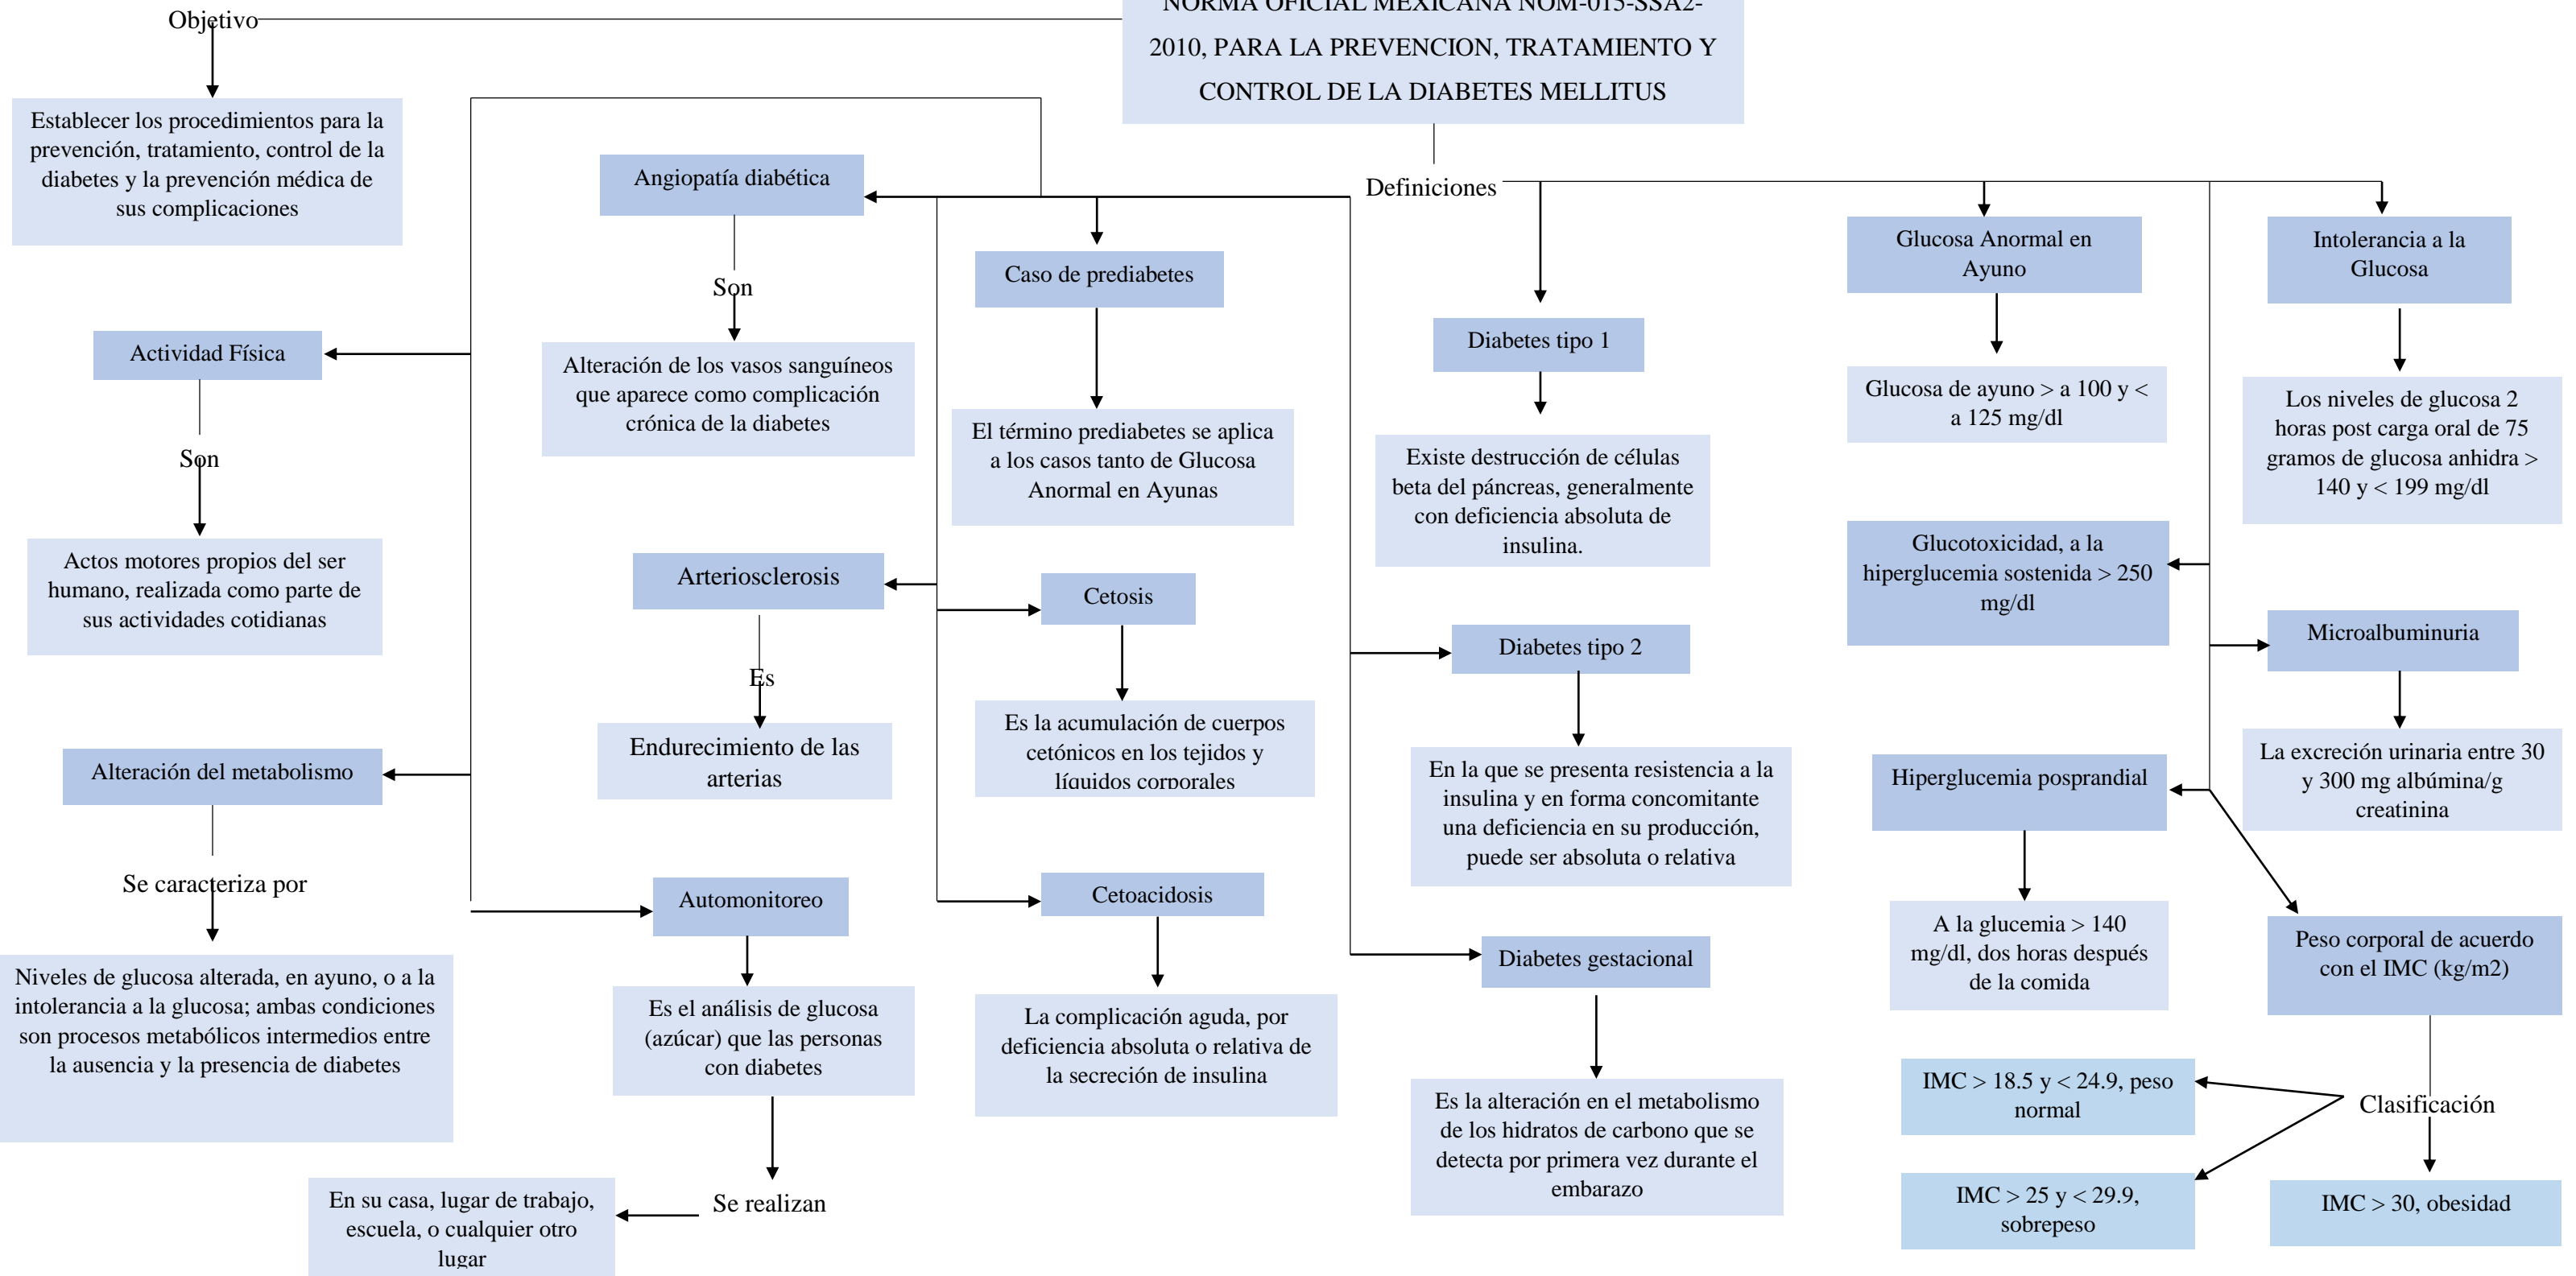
NORMA OFICIAL MEXICANA NOM-015-SSA2-2010, PARA LA PREVENCION, TRATAMIENTO Y CONTROL DE LA DIABETES MELLITUS

Objetivo

Establecer los procedimientos para la prevención, tratamiento, control de la diabetes y la prevención médica de sus complicaciones

Definiciones

Actividad Física

Son

Actos motores propios del ser humano, realizada como parte de sus actividades cotidianas

Alteración del metabolismo

Se caracteriza por

Niveles de glucosa alterada, en ayuno, o a la intolerancia a la glucosa; ambas condiciones son procesos metabólicos intermedios entre la ausencia y la presencia de diabetes

Angiopatía diabética

Son

Alteración de los vasos sanguíneos que aparece como complicación crónica de la diabetes

Arteriosclerosis

Es

Endurecimiento de las arterias

Automonitoreo

Es el análisis de glucosa (azúcar) que las personas con diabetes

Se realizan

En su casa, lugar de trabajo, escuela, o cualquier otro lugar

Caso de prediabetes

El término prediabetes se aplica a los casos tanto de Glucosa Anormal en Ayunas

Cetosis

Es la acumulación de cuerpos cetónicos en los tejidos y líquidos corporales

Cetoacidosis

La complicación aguda, por deficiencia absoluta o relativa de la secreción de insulina

Diabetes tipo 1

Existe destrucción de células beta del páncreas, generalmente con deficiencia absoluta de insulina.

Diabetes tipo 2

En la que se presenta resistencia a la insulina y en forma concomitante una deficiencia en su producción, puede ser absoluta o relativa

Diabetes gestacional

Es la alteración en el metabolismo de los hidratos de carbono que se detecta por primera vez durante el embarazo

Glucosa Anormal en Ayuno

Glucosa de ayuno > a 100 y < a 125 mg/dl

Glucotoxicidad, a la hiperglucemia sostenida > 250 mg/dl

Hiperglucemia posprandial

A la glucemia > 140 mg/dl, dos horas después de la comida

Intolerancia a la Glucosa

Los niveles de glucosa 2 horas post carga oral de 75 gramos de glucosa anhidra > 140 y < 199 mg/dl

Microalbuminuria

La excreción urinaria entre 30 y 300 mg albúmina/g creatinina

Peso corporal de acuerdo con el IMC (kg/m2)

Clasificación

IMC > 18.5 y < 24.9, peso normal

IMC > 25 y < 29.9, sobrepeso

IMC > 30, obesidad